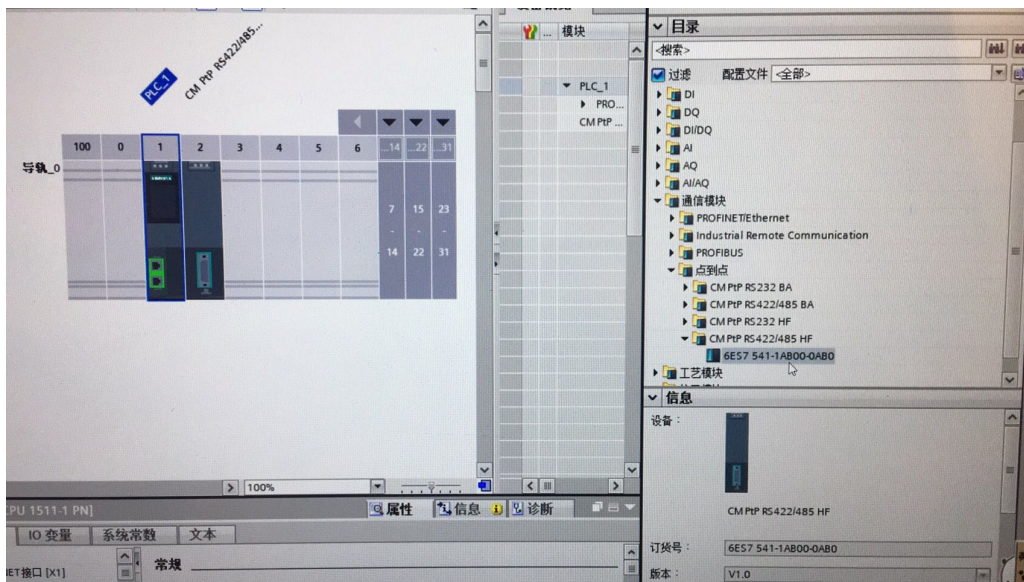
PLC_1
CM PtP RS422/485...

| 100 | 0 | 1 | 2 | 3 | 4 | 5 | 6 | ...14 | ...22 | ...31 |
|---|---|---|---|---|---|---|---|---|---|---|
| | | | | | | | | 7 | 15 | 23 |
| | | | | | | | | 14 | 22 | 31 |

导轨_0

100%

模块
PLC_1
PRO...
CM PtP ...

目录
<搜索>
过滤 配置文件 <全部>
DI
DQ
DI/DQ
AI
AQ
AI/AQ
通信模块
PROFINET/Ethernet
Industrial Remote Communication
PROFIBUS
点到点
CM PtP RS232 BA
CM PtP RS422/485 BA
CM PtP RS232 HF
CM PtP RS422/485 HF
6ES7 541-1AB00-0AB0
工艺模块

信息
设备：
CM PtP RS422/485 HF
订货号： 6ES7 541-1AB00-0AB0
版本： V1.0

PU 1511-1 PN]
属性 信息 诊断
IO 变量 系统常数 文本
ET接口 [X1]
常规